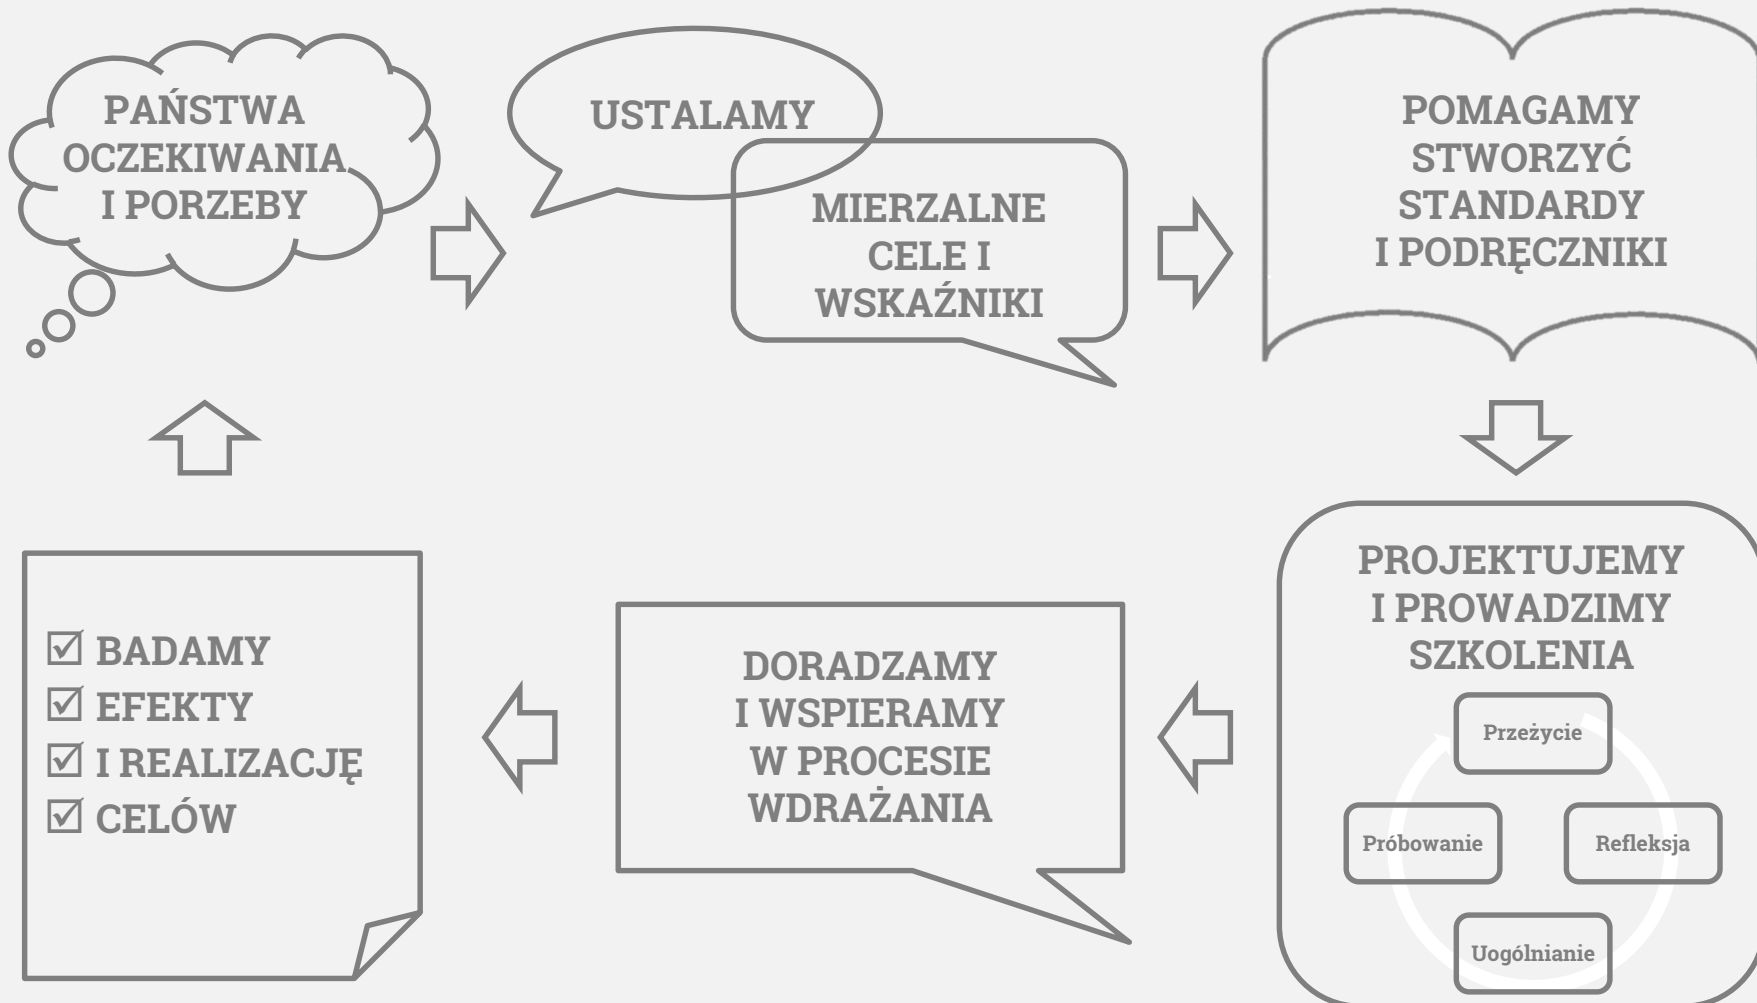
PAŃSTWA OCZEKIWANIA I PORZEBY

USTALAMY

MIERZALNE CELE I WSKAŹNIKI

POMAGAMY STWORZYĆ STANDARDY I PODRĘCZNIKI

PROJEKTUJEMY I PROWADZIMY SZKOLENIA

Przeżycie

Refleksja

Uogólnianie

Próbowanie

DORADZAMY I WSPIERAMY W PROCESIE WDRAŻANIA

☑ BADAMY
☑ EFEKTY
☑ I REALIZACJĘ
☑ CELÓW